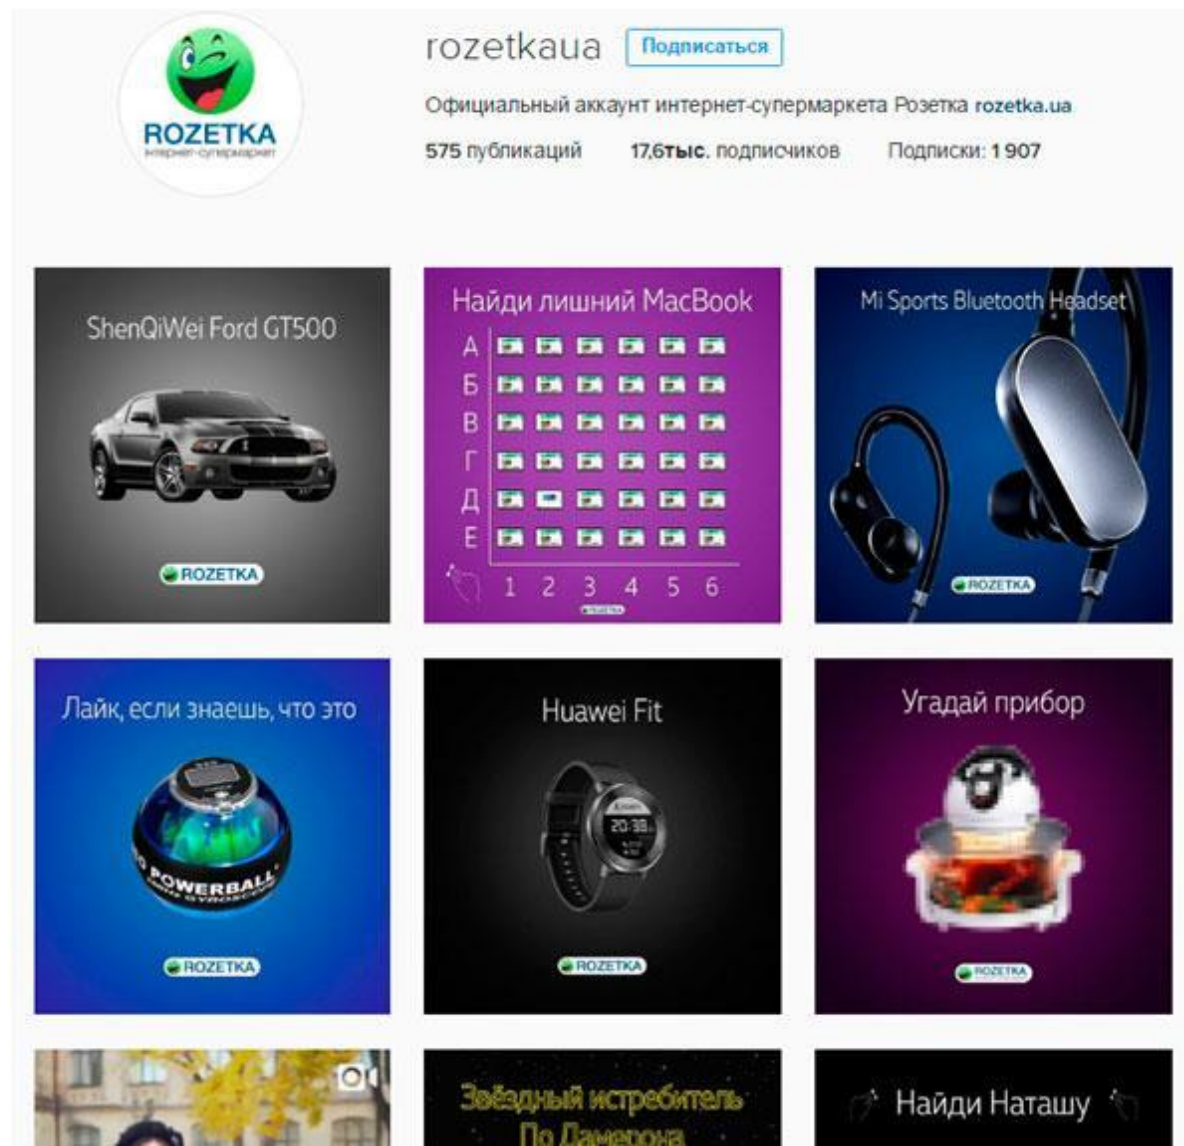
ROZETKA
интернет-супермаркет

rozetkaua Подписаться

Официальный аккаунт интернет-супермаркета Розетка rozetka.ua

575 публикаций 17,6тыс. подписчиков Подписки: 1 907

ShenQiWei Ford GT500

ROZETKA

Найди лишний MacBook

А
Б
В
Г
Д
Е
1 2 3 4 5 6

ROZETKA

Mi Sports Bluetooth Headset

ROZETKA

Лайк, если знаешь, что это

POWERBALL

ROZETKA

Huawei Fit

20:38

ROZETKA

Угадай прибор

ROZETKA

Звёздный истребитель По Дамерона

Найди Наташу